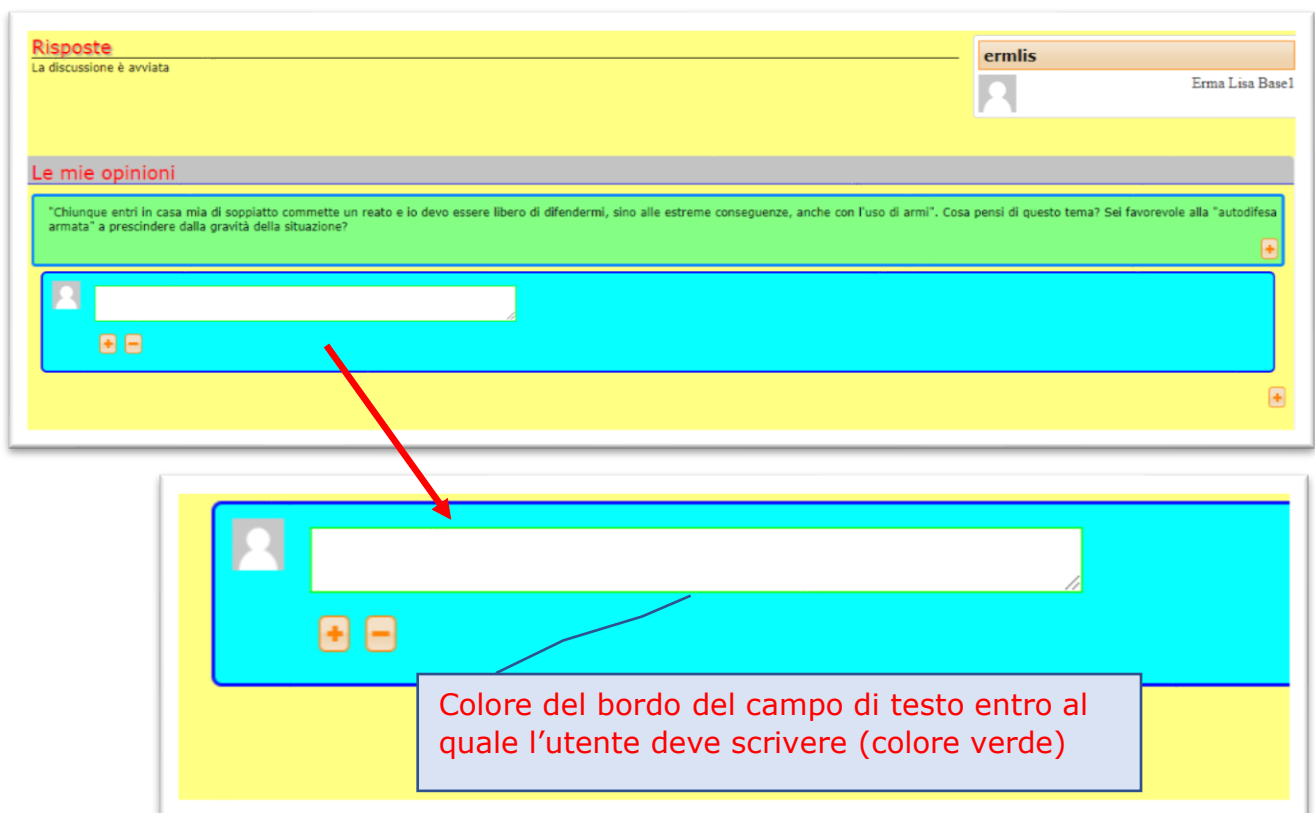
Risposte
La discussione è avviata

ermlis
Erma Lisa Base1

Le mie opinioni

"Chiunque entri in casa mia di soppiatto commette un reato e io devo essere libero di difendermi, sino alle estreme conseguenze, anche con l'uso di armi". Cosa pensi di questo tema? Sei favorevole alla "autodifesa armata" a prescindere dalla gravità della situazione?

Colore del bordo del campo di testo entro al quale l'utente deve scrivere (colore verde)